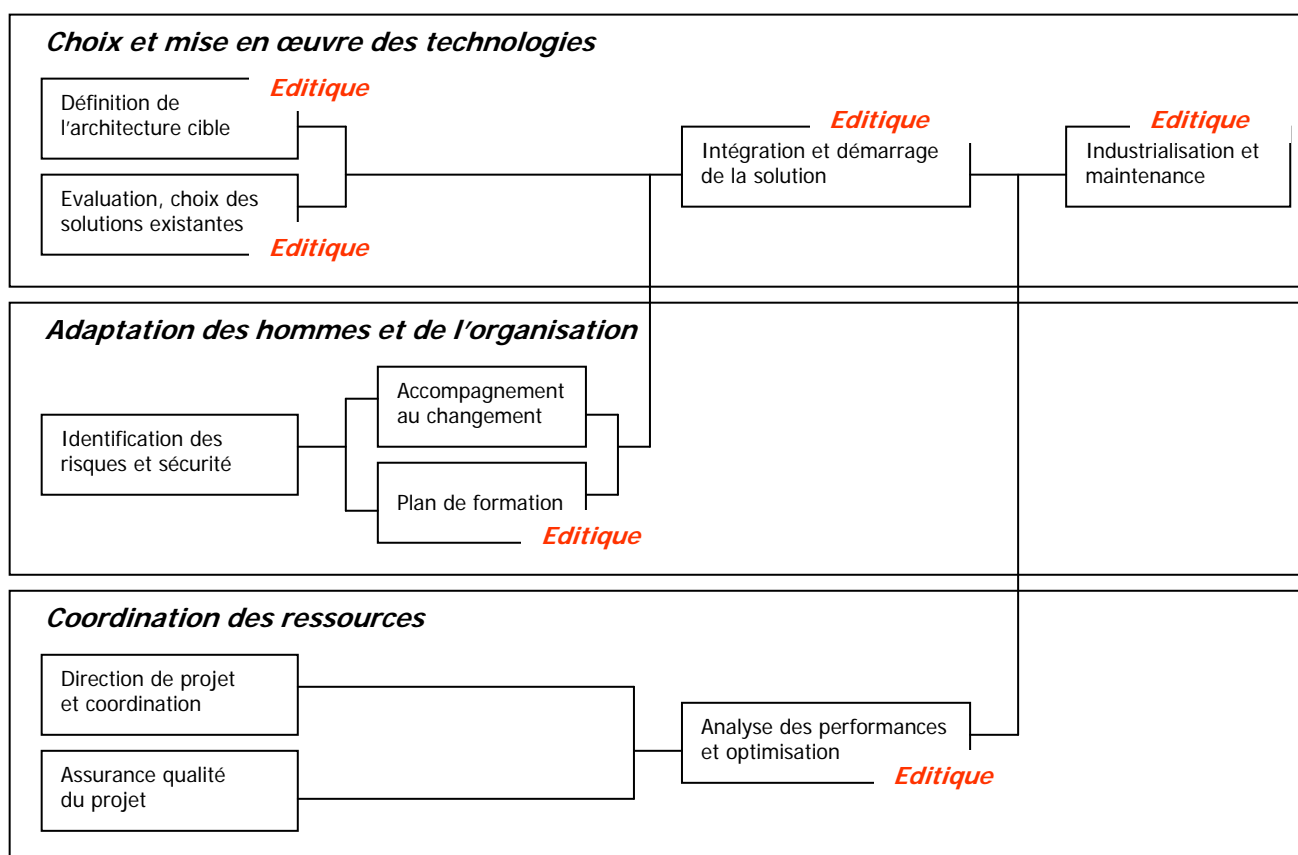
Choix et mise en œuvre des technologies

Définition de l'architecture cible

Editique

Evaluation, choix des solutions existantes

Editique

Editique

Intégration et démarrage de la solution

Editique

Industrialisation et maintenance

Adaptation des hommes et de l'organisation

Identification des risques et sécurité

Accompagnement au changement

Plan de formation

Editique

Coordination des ressources

Direction de projet et coordination

Assurance qualité du projet

Analyse des performances et optimisation

Editique